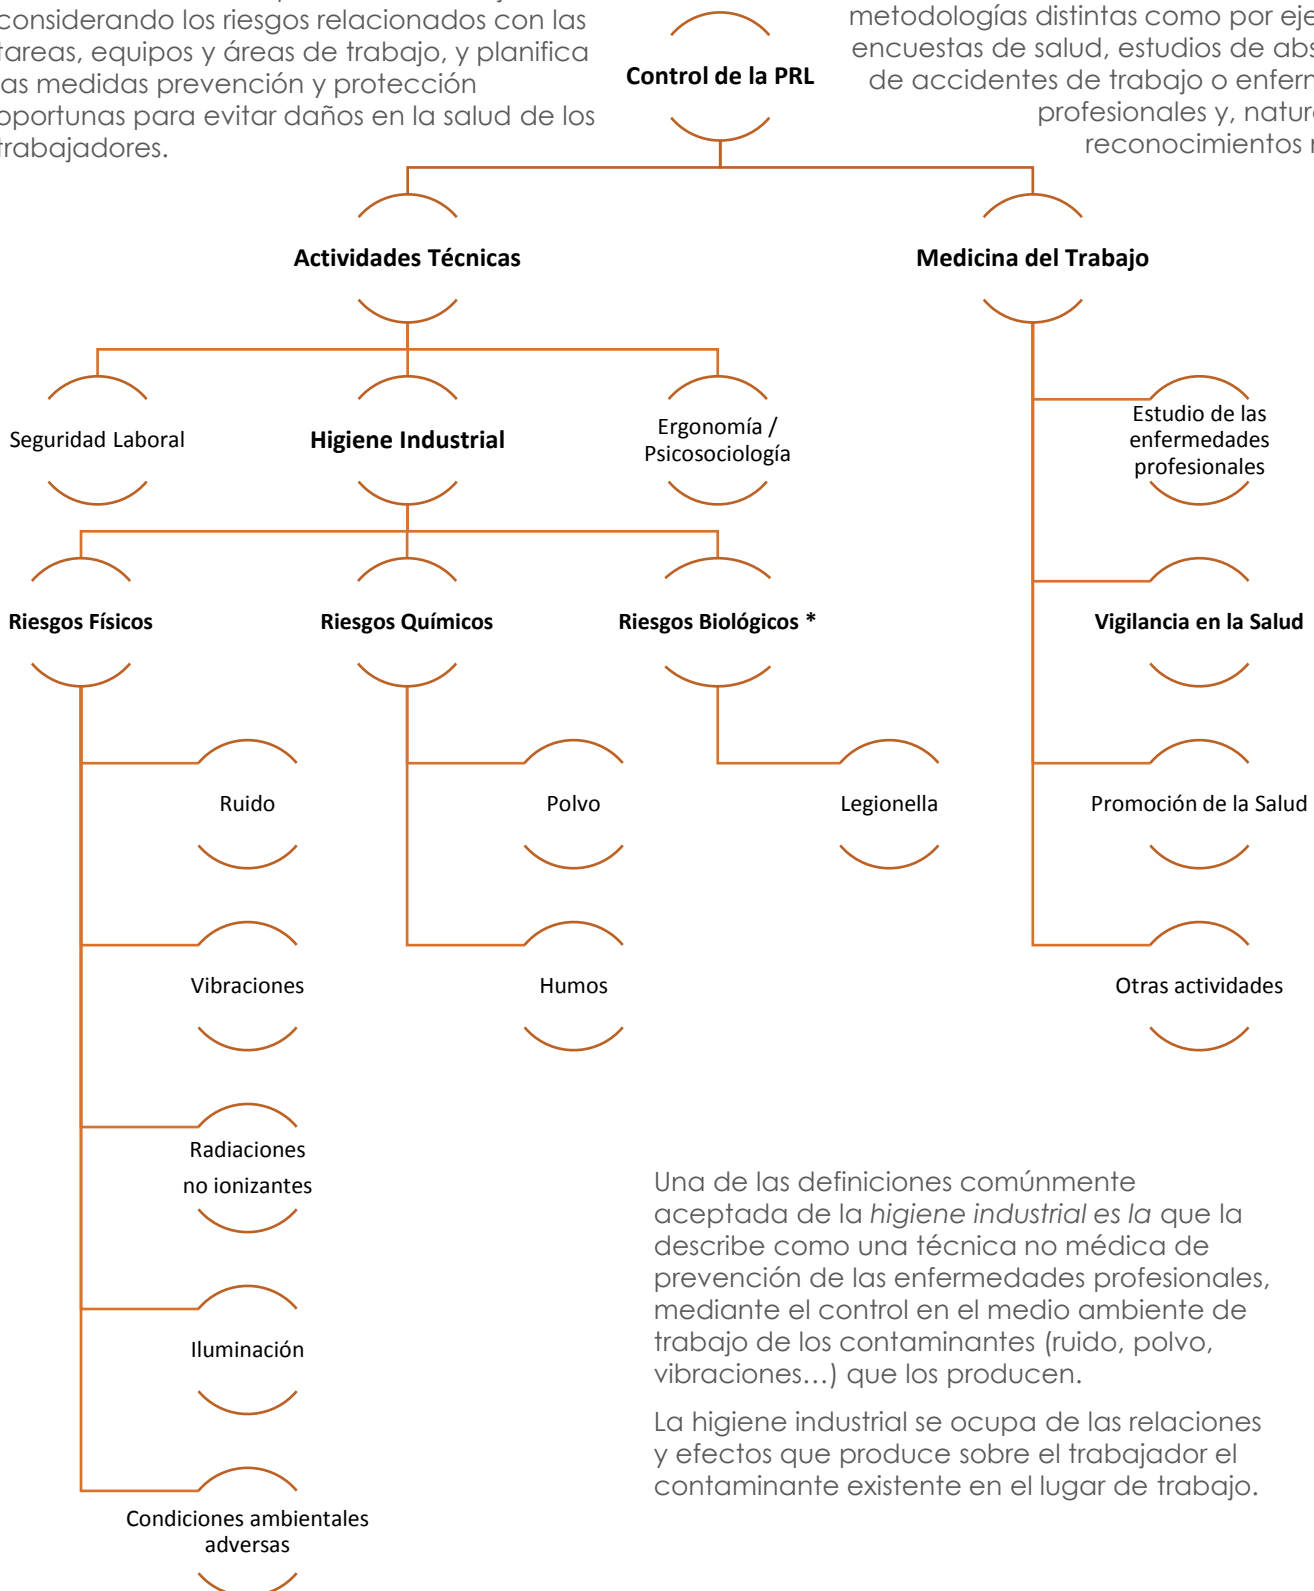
considerando los riesgos relacionados con las tareas, equipos y áreas de trabajo, y planifica las medidas prevención y protección oportunas para evitar daños en la salud de los trabajadores.

metodologías distintas como por eje encuestas de salud, estudios de abs de accidentes de trabajo o enferm profesionales y, natur reconocimientos

Control de la PRL

Actividades Técnicas

Medicina del Trabajo

Seguridad Laboral

Higiene Industrial

Ergonomía / Psicosociología

Estudio de las enfermedades profesionales

Riesgos Físicos

Riesgos Químicos

Riesgos Biológicos *

Vigilancia en la Salud

Ruido

Polvo

Legionella

Promoción de la Salud

Vibraciones

Humos

Otras actividades

Radiaciones no ionizantes

Iluminación

Condiciones ambientales adversas

Una de las definiciones comúnmente aceptada de la *higiene industrial es la* que la describe como una técnica no médica de prevención de las enfermedades profesionales, mediante el control en el medio ambiente de trabajo de los contaminantes (ruido, polvo, vibraciones…) que los producen.

La higiene industrial se ocupa de las relaciones y efectos que produce sobre el trabajador el contaminante existente en el lugar de trabajo.